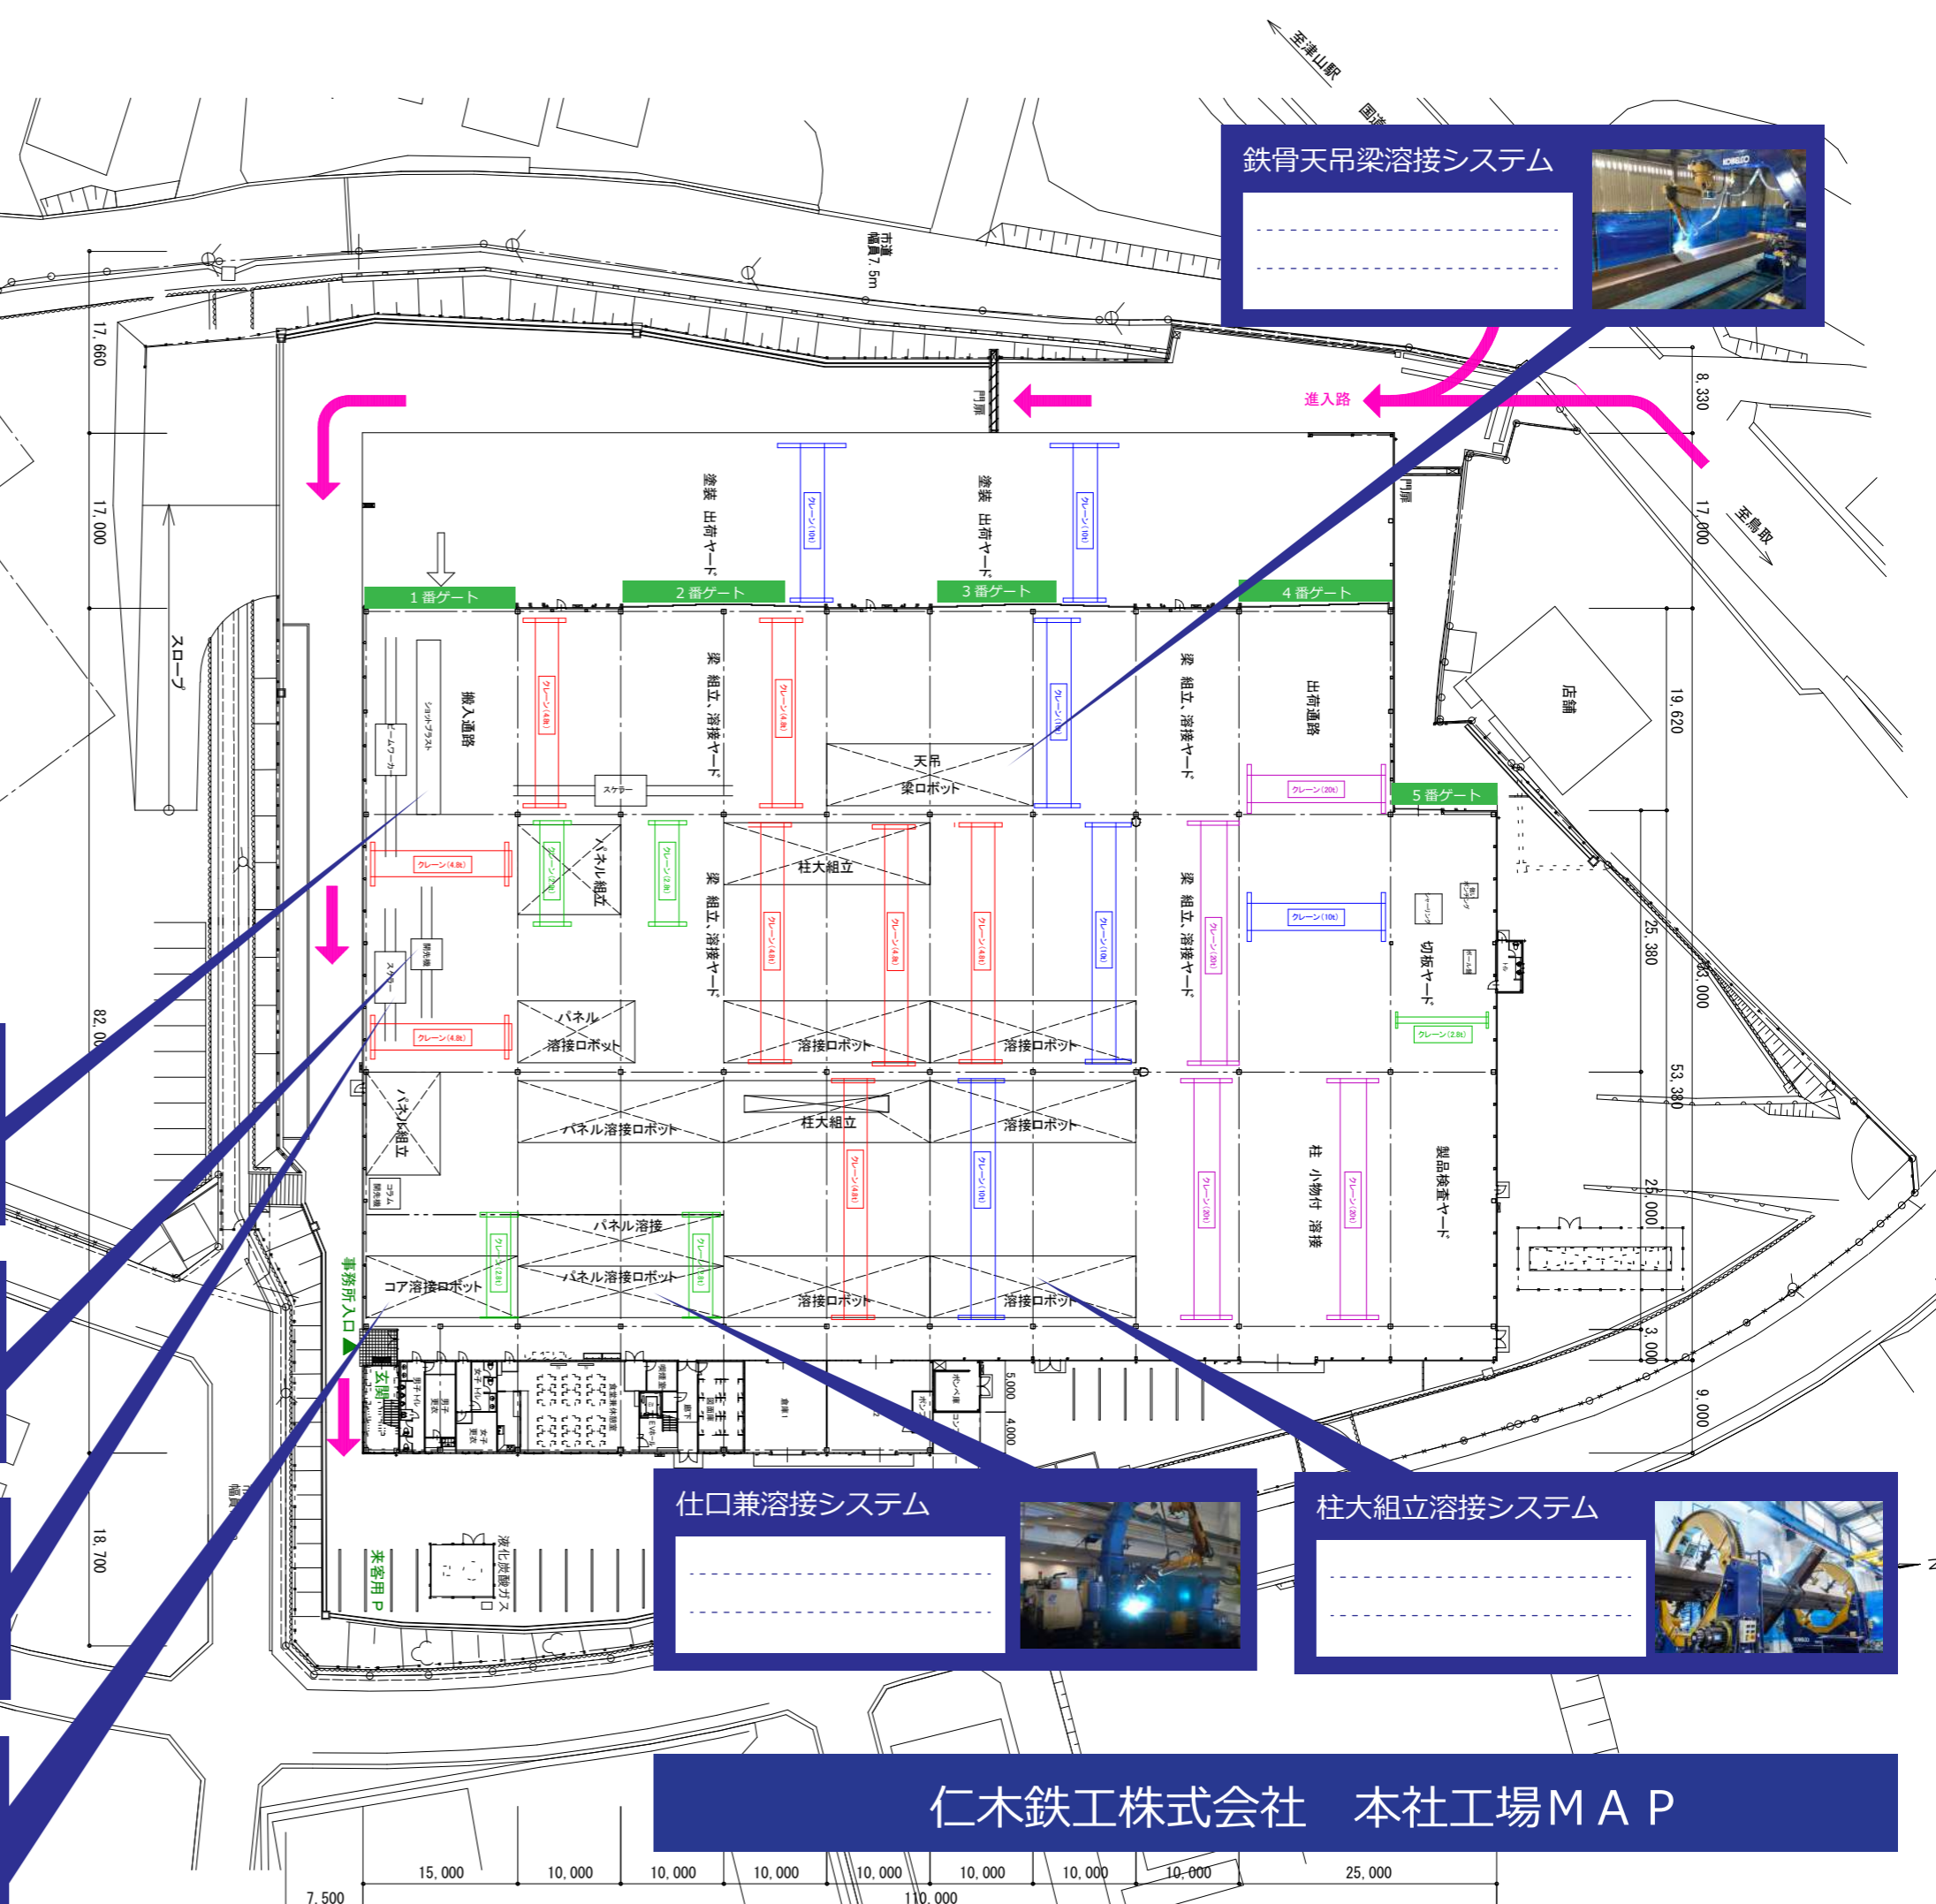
至津山駅

国道

鉄骨天吊梁溶接システム

市道 幅員7.5m

門扉

進入路

8,330

17,660

17,000

スロープ

至鳥取

1番ゲート

2番ゲート

3番ゲート

4番ゲート

5番ゲート

塗装 出荷ヤード

塗装 出荷ヤード

クレーン(10t)

クレーン(10t)

門扉

搬入通路

ショットブラスト

ビームクーラー

梁 組立、溶接ヤード

梁 組立、溶接ヤード

出荷通路

店舗

19,620

スケラー

天吊 梁ロボット

クレーン(20t)

パネル組立

柱大組立

梁 組立、溶接ヤード

クレーン(10t)

切板ヤード

25,380

83,000

82,000

パネル 溶接ロボット

溶接ロボット

溶接ロボット

53,380

パネル組立

パネル溶接ロボット

柱大組立

溶接ロボット

柱 小物付 溶接

製品検査ヤード

25,000

パネル溶接

パネル溶接ロボット

コア溶接ロボット

溶接ロボット

溶接ロボット

事務所入口

玄関

3,000

5,000

4,000

9,000

仕口兼溶接システム

柱大組立溶接システム

18,700

液化炭酸ガス

来客用P

仁木鉄工株式会社　本社工場MAP

7,500

15,000

10,000

10,000

10,000

10,000

10,000

10,000

10,000

25,000

110,000